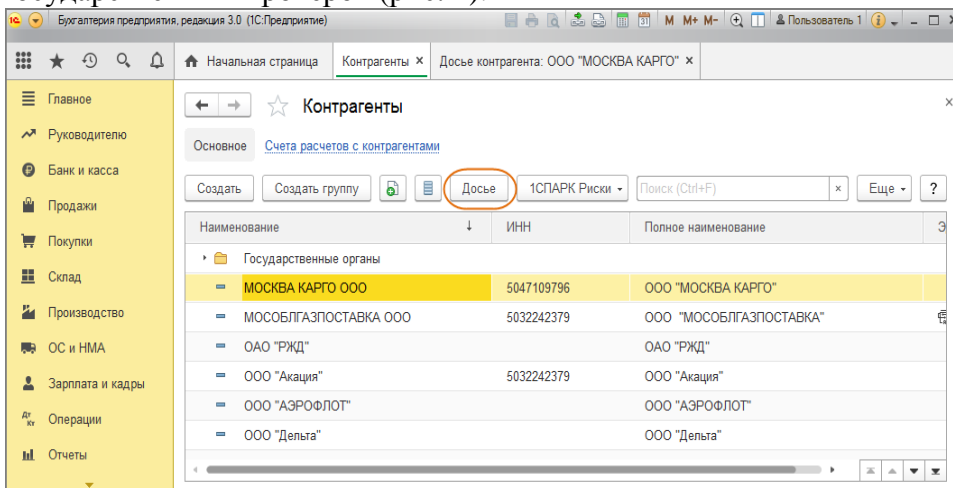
Бухгалтерия предприятия, редакция 3.0 (1С:Предприятие)

M M+ M- Пользователь 1

Начальная страница | Контрагенты × | Досье контрагента: ООО "МОСКВА КАРГО" ×

Главное
Руководителю
Банк и касса
Продажи
Покупки
Склад
Производство
ОС и НМА
Зарплата и кадры
Операции
Отчеты

Контрагенты

Основное | Счета расчетов с контрагентами

Создать | Создать группу | Досье | 1СПАРК Риски | Поиск (Ctrl+F) | × | Еще | ?

| Наименование | ИНН | Полное наименование |
|---|---|---|
| Государственные органы | | |
| МОСКВА КАРГО ООО | 5047109796 | ООО "МОСКВА КАРГО" |
| МОСОБЛГАЗПОСТАВКА ООО | 5032242379 | ООО "МОСОБЛГАЗПОСТАВКА" |
| ОАО "РЖД" | | ОАО "РЖД" |
| ООО "Акация" | 5032242379 | ООО "Акация" |
| ООО "АЭРОФЛОТ" | | ООО "АЭРОФЛОТ" |
| ООО "Дельта" | | ООО "Дельта" |